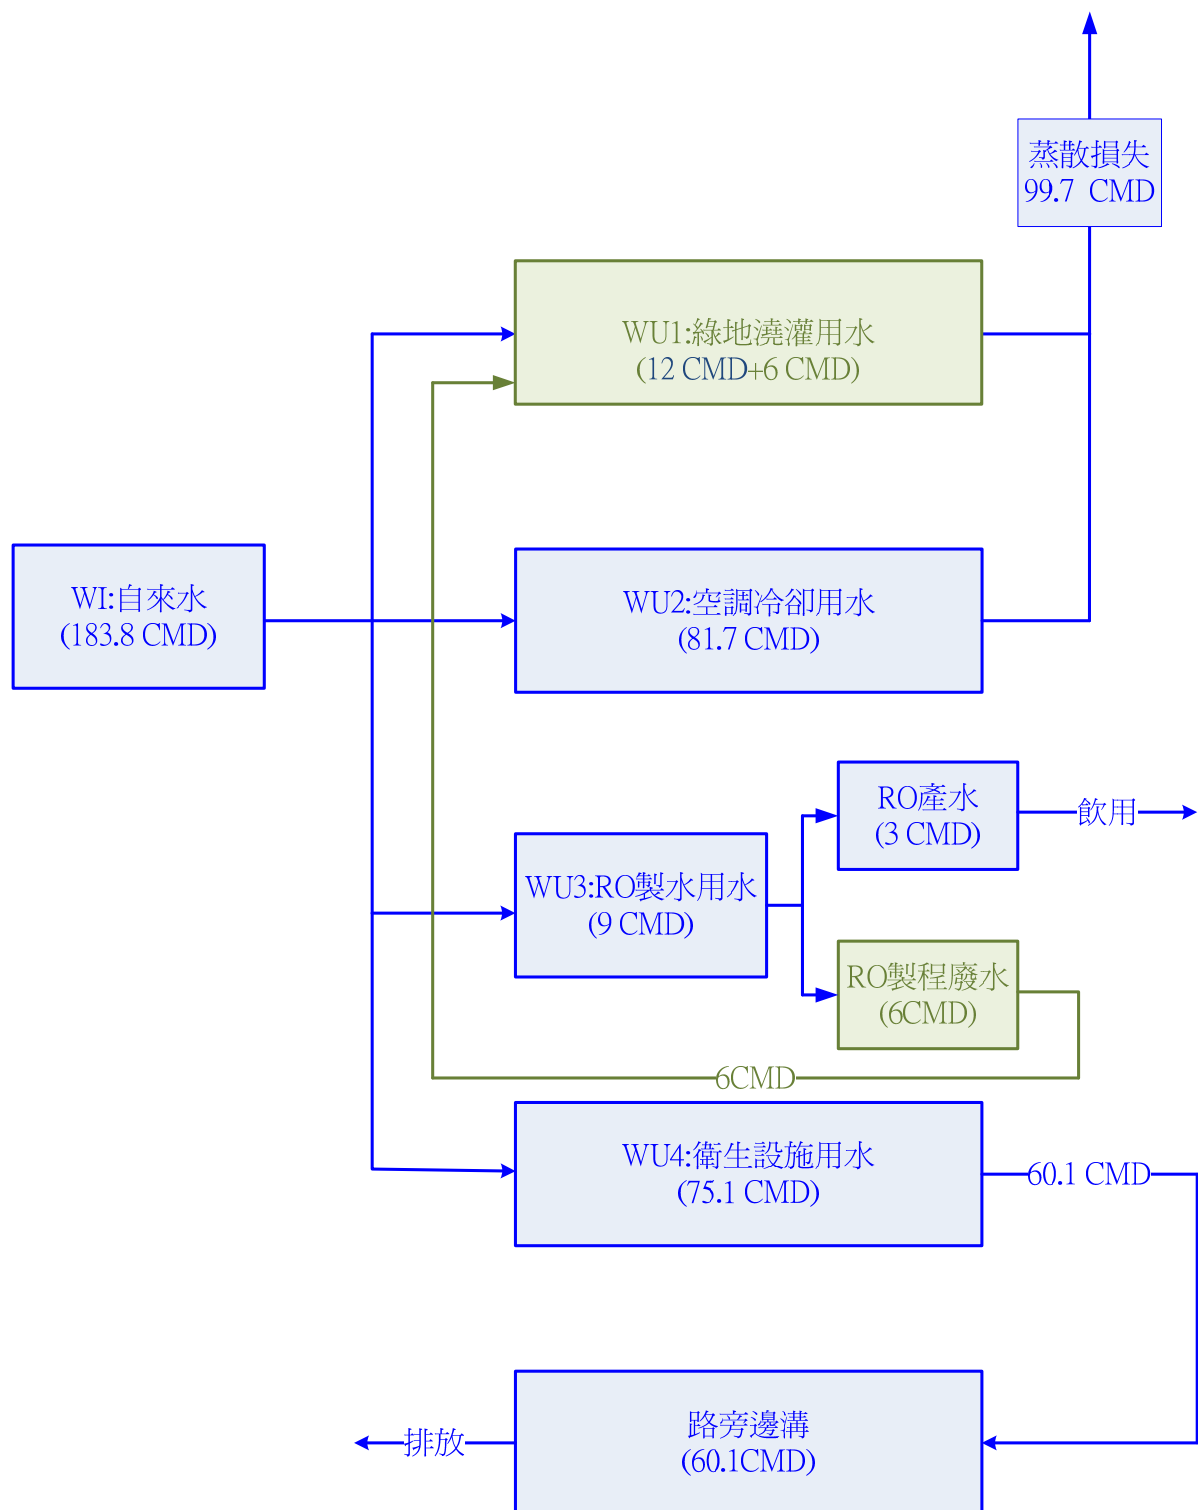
蒸散損失
99.7 CMD

WU1:綠地澆灌用水
(12 CMD+6 CMD)

WI:自來水
(183.8 CMD)

WU2:空調冷卻用水
(81.7 CMD)

RO產水
(3 CMD)

飲用

WU3:RO製水用水
(9 CMD)

RO製程廢水
(6CMD)

6CMD

WU4:衛生設施用水
(75.1 CMD)

60.1 CMD

排放

路旁邊溝
(60.1CMD)